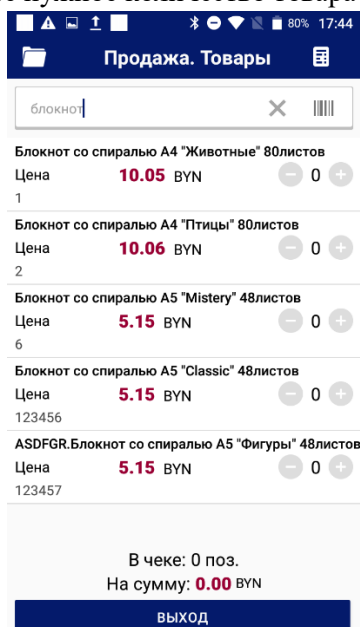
80% 17:44

Продажа. Товары

блокнот

Блокнот со спиралью А4 "Животные" 80листов
Цена 10.05 BYN 0
1

Блокнот со спиралью А4 "Птицы" 80листов
Цена 10.06 BYN 0
2

Блокнот со спиралью А5 "Mistery" 48листов
Цена 5.15 BYN 0
6

Блокнот со спиралью А5 "Classic" 48листов
Цена 5.15 BYN 0
123456

ASDFGR.Блокнот со спиралью А5 "Фигуры" 48листов
Цена 5.15 BYN 0
123457

В чеке: 0 поз.
На сумму: 0.00 BYN

ВЫХОД